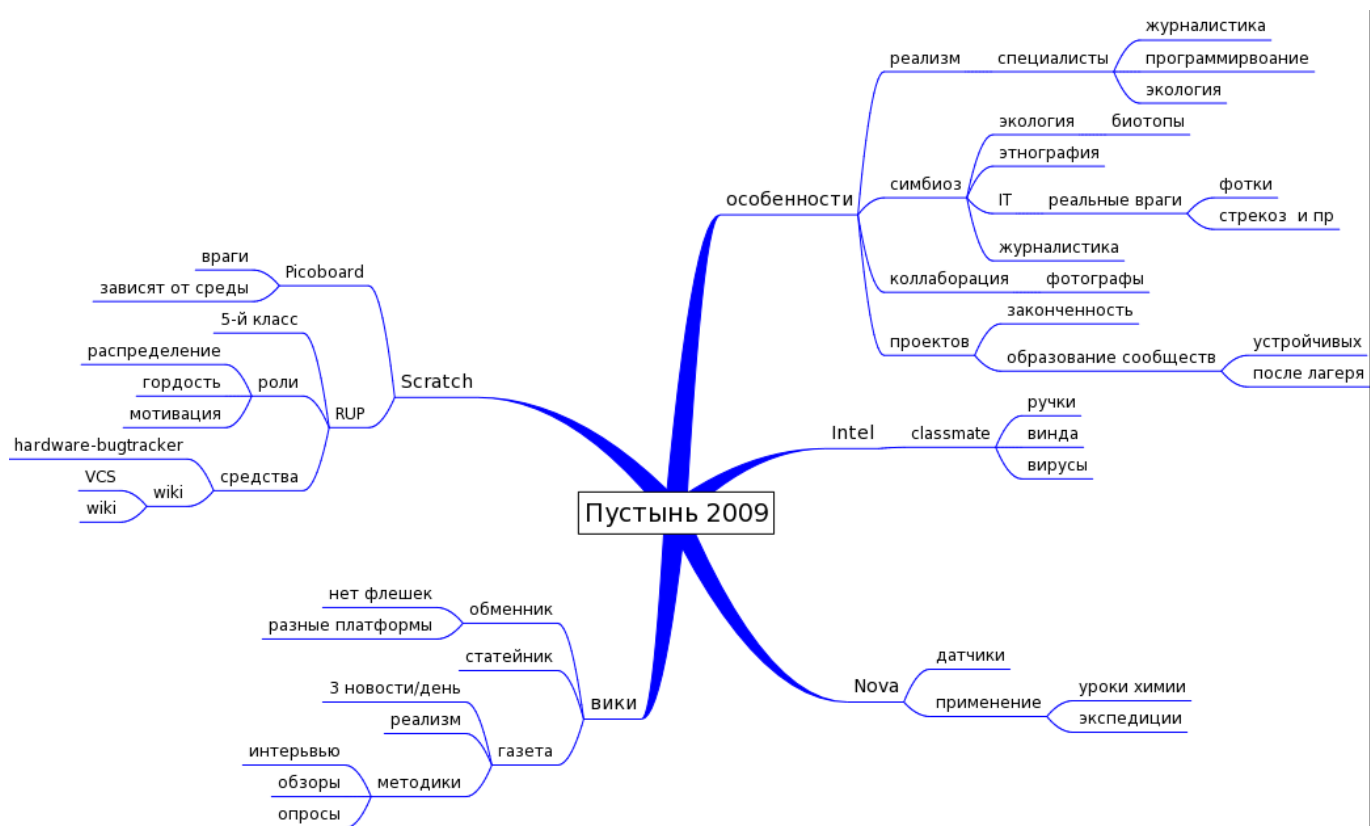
Пустынь 2009

особенности
реализм
специалисты
журналистика
программирвоание
экология
симбиоз
экология
биотопы
этнография
IT
реальные враги
фотки
стрекоз и пр
журналистика
коллаборация
фотографы
проектов
законченность
образование сообществ
устройчивых
после лагеря

Intel
classmate
ручки
винда
вирусы

Nova
датчики
применение
уроки химии
экспедиции

Scratch
Picoboard
враги
зависят от среды
RUP
5-й класс
роли
распределение
гордость
мотивация
средства
hardware-bugtracker
wiki
VCS
wiki

вики
обменник
нет флешек
разные платформы
статейник
газета
3 новости/день
реализм
методики
интерьвью
обзоры
опросы